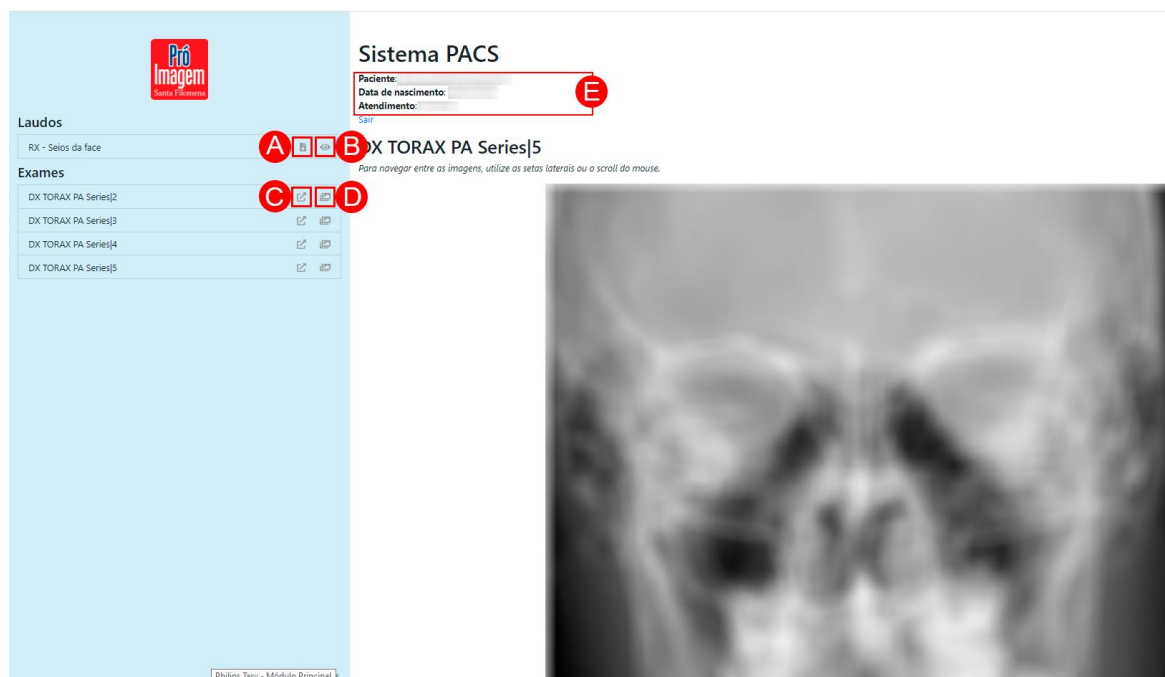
Pró
Imagem
Santa Filomena

Laudos

RX - Seios da face

A B

Exames

DX TORAX PA Series|2

C D

DX TORAX PA Series|3

DX TORAX PA Series|4

DX TORAX PA Series|5

Sistema PACS

Paciente:
Data de nascimento:
Atendimento:

E

Sair

DX TORAX PA Series|5

Para navegar entre as imagens, utilize as setas laterais ou o scroll do mouse.

Philips Tasy - Módulo Principal